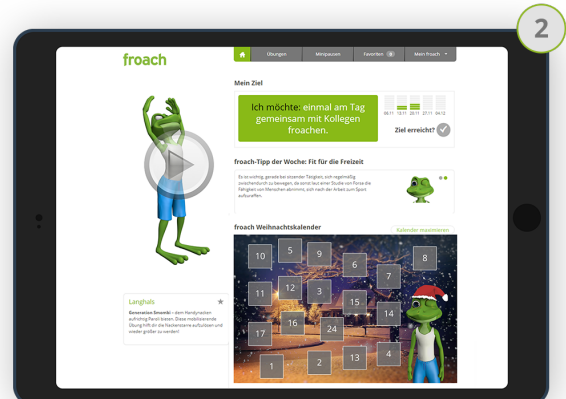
2

froach

Übungen | Minipausen | Favoriten 0 | Mein Froach

Mein Ziel

Ich möchte: einmal am Tag gemeinsam mit Kollegen froachen.

06.11 | 13.11 | 20.11 | 27.11 | 04.12

Ziel erreicht?

froach-Tipp der Woche: Fit für die Freizeit

Es ist wichtig, gerade bei sitzender Tätigkeit, sich regelmäßig zwischendurch zu bewegen, da sonst laut einer Studie von Forsa die Fähigkeit von Menschen abnimmt, sich nach der Arbeit zum Sport aufzuraffen.

froach Weihnachtskalender

Kalender maximieren

10 5 9 6 7 8 11 12 3 15 14 17 16 24 2 13 4 1

Langhals

Generation Smombi – dem Handynacken aufrecht die Stirn bieten. Diese mobilisierende Übung hilft dir die Nackenstarre aufzulösen und wieder größer zu werden!